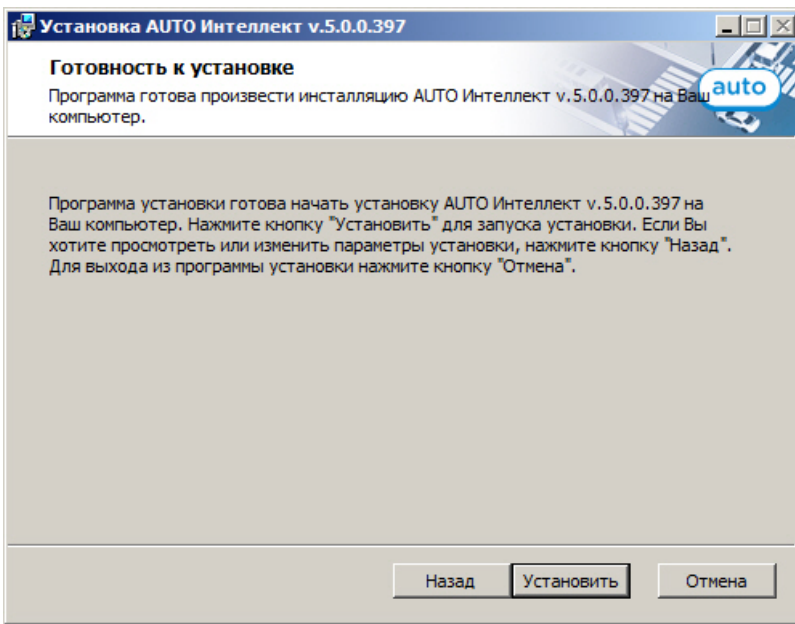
Установка AUTO Интеллект v.5.0.0.397

Готовность к установке

Программа готова произвести инсталляцию AUTO Интеллект v.5.0.0.397 на Ваш компьютер.

auto

Программа установки готова начать установку AUTO Интеллект v.5.0.0.397 на Ваш компьютер. Нажмите кнопку "Установить" для запуска установки. Если Вы хотите просмотреть или изменить параметры установки, нажмите кнопку "Назад". Для выхода из программы установки нажмите кнопку "Отмена".

Назад

Установить

Отмена